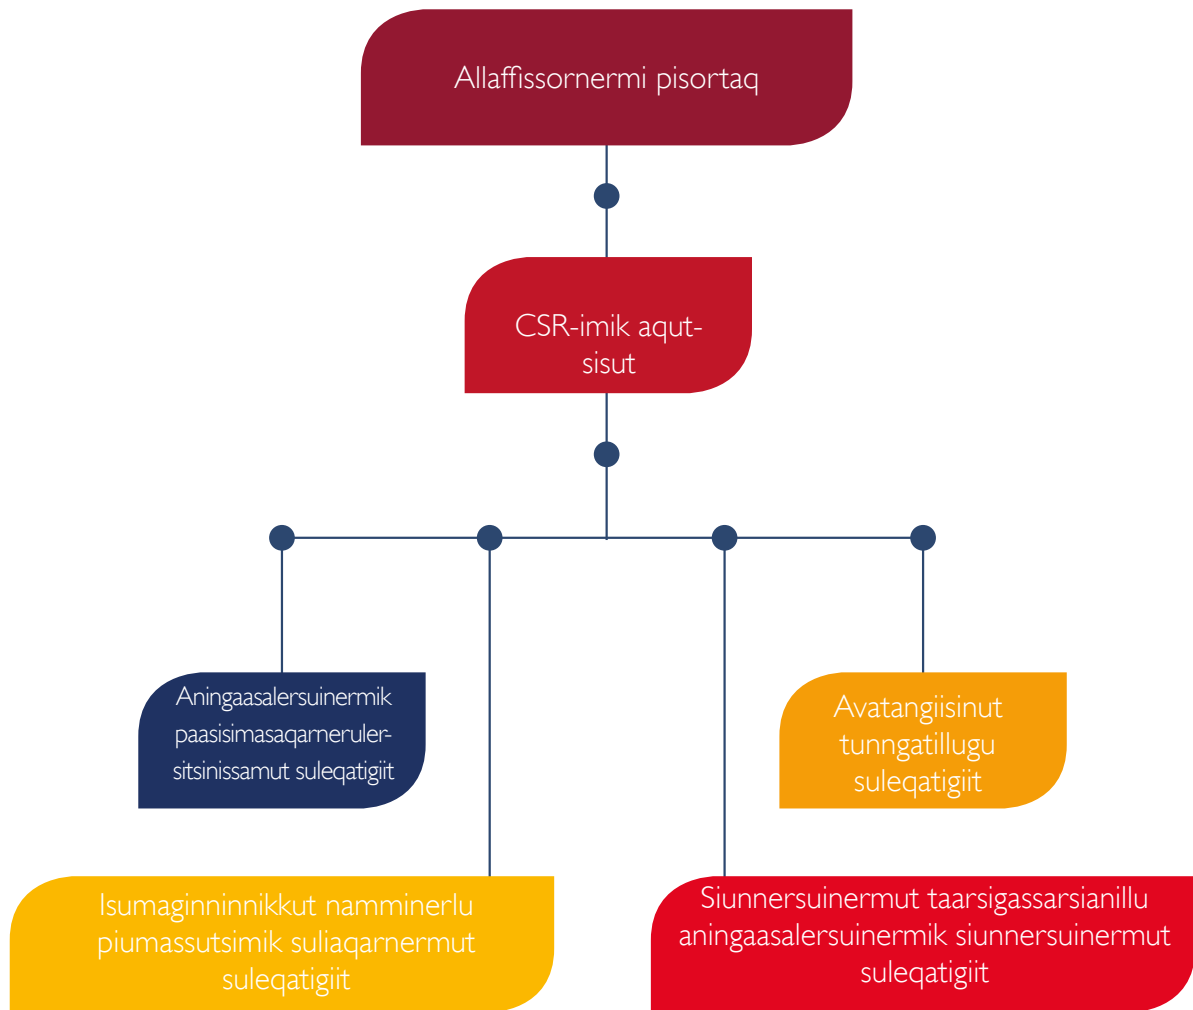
Allaffissornermi pisortaq

CSR-imik aqutsisut

Aningaasalersuinermik paasisimasaqarnerulersitsinissamut suleqatigiit

Avatangiisinut tunngatillugu suleqatigiit

Isumaginninnikkut namminerlu piumassutsimik suliaqarnermut suleqatigiit

Siunnersuinermut taarsigassarsianillu aningaasalersuinermik siunnersuinermut suleqatigiit